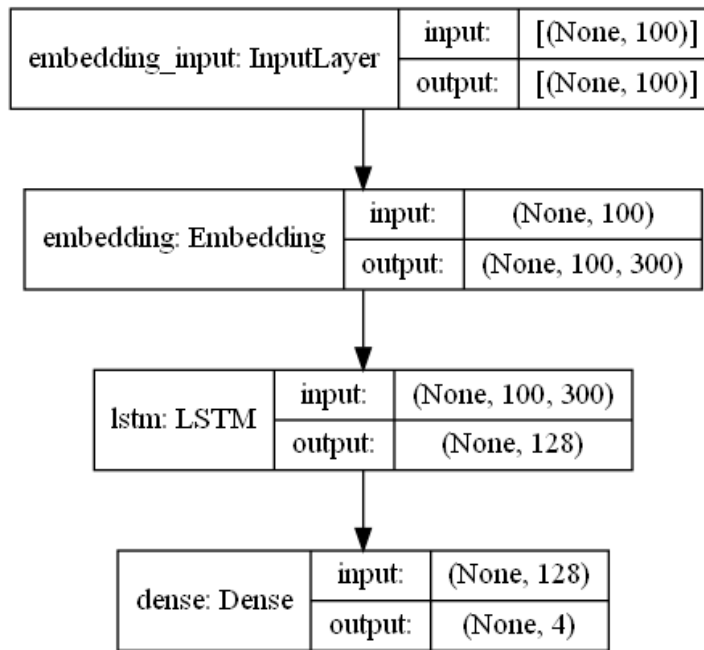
embedding_input: InputLayer | input: | [(None, 100)]
output: | [(None, 100)]

embedding: Embedding | input: | (None, 100)
output: | (None, 100, 300)

lstm: LSTM | input: | (None, 100, 300)
output: | (None, 128)

dense: Dense | input: | (None, 128)
output: | (None, 4)